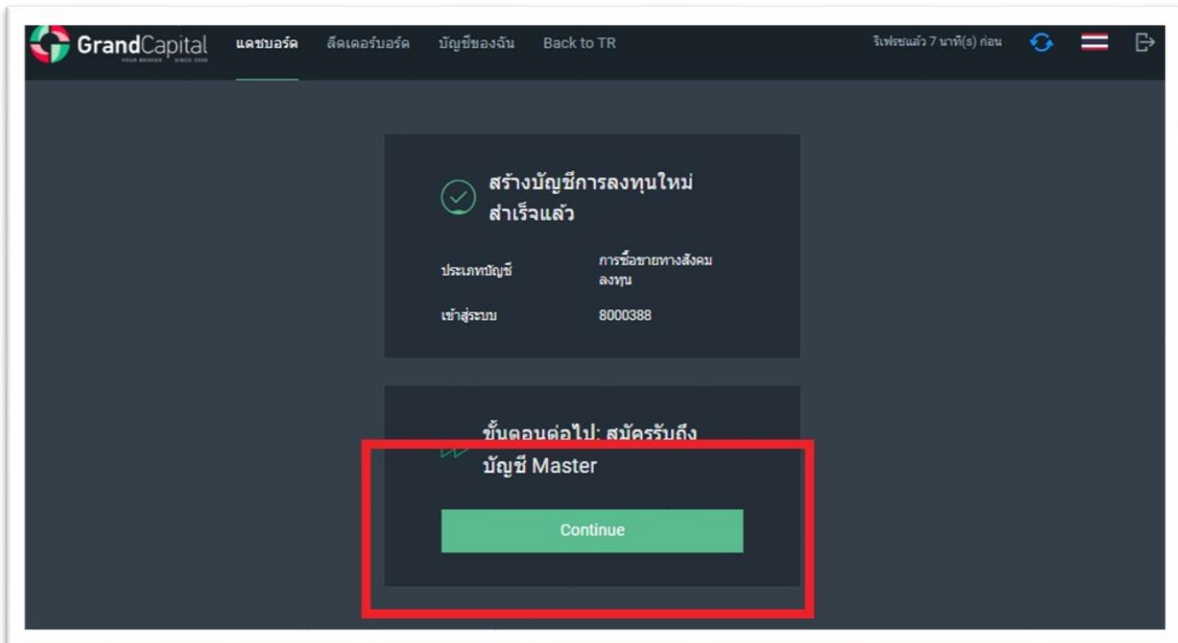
GrandCapital
YOUR BROKER · SINCE 2006

แดชบอร์ด ลีดเดอร์บอร์ด บัญชีของฉัน Back to TR

รีเฟรชแล้ว 7 นาที(s) ก่อน

สร้างบัญชีการลงทุนใหม่สำเร็จแล้ว

ประเภทบัญชี การซื้อขายทางสังคมลงทุน

เข้าสู่ระบบ 8000388

ขั้นตอนต่อไป: สมัครรับถึงบัญชี Master

Continue